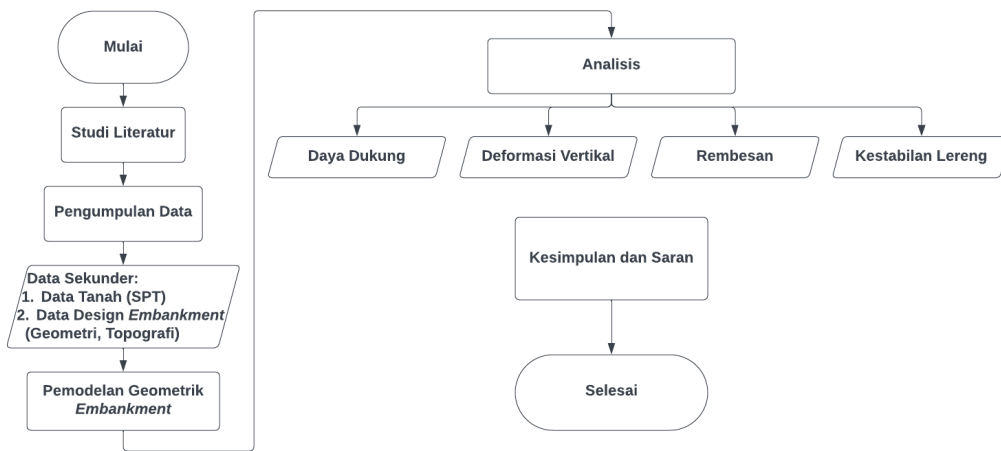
Mulai

Studi Literatur

Pengumpulan Data

Data Sekunder:
1. Data Tanah (SPT)
2. Data Design *Embankment* (Geometri, Topografi)

Pemodelan Geometrik *Embankment*

Analisis

Daya Dukung

Deformasi Vertikal

Rembesan

Kestabilan Lereng

Kesimpulan dan Saran

Selesai